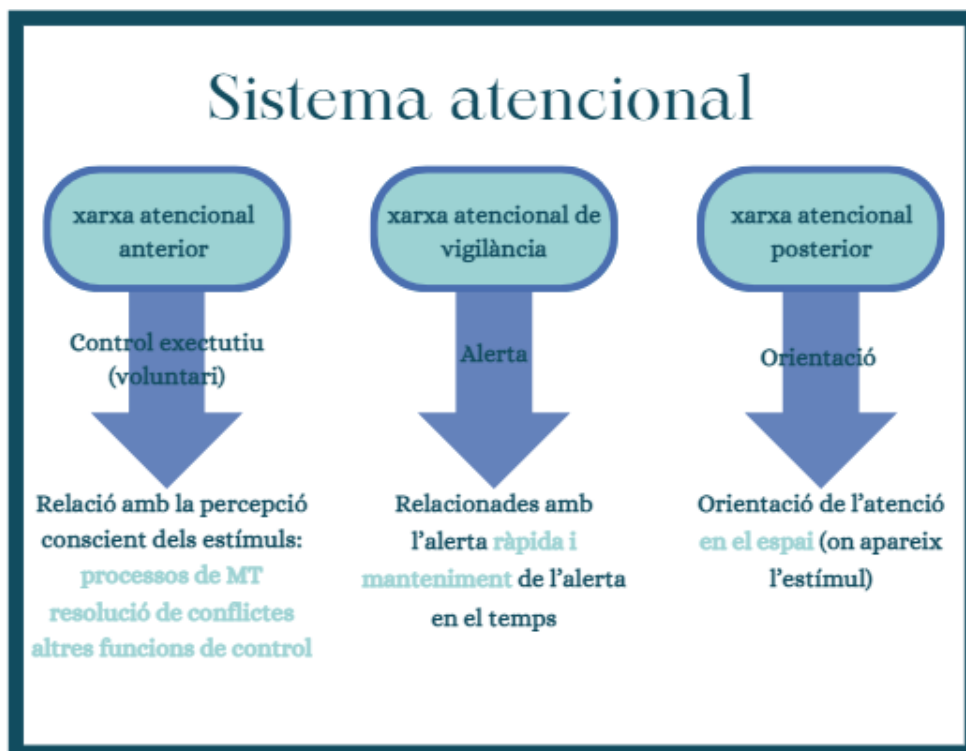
Sistema atencional

xarxa atencional anterior

Control exectutiu (voluntari)

Relació amb la percepció conscient dels estímuls:
processos de MT
resolució de conflictes
altres funcions de control

xarxa atencional de vigilància

Alerta

Relacionades amb l'alerta ràpida i manteniment de l'alerta en el temps

xarxa atencional posterior

Orientació

Orientació de l'atenció en el espai (on apareix l'estímul)